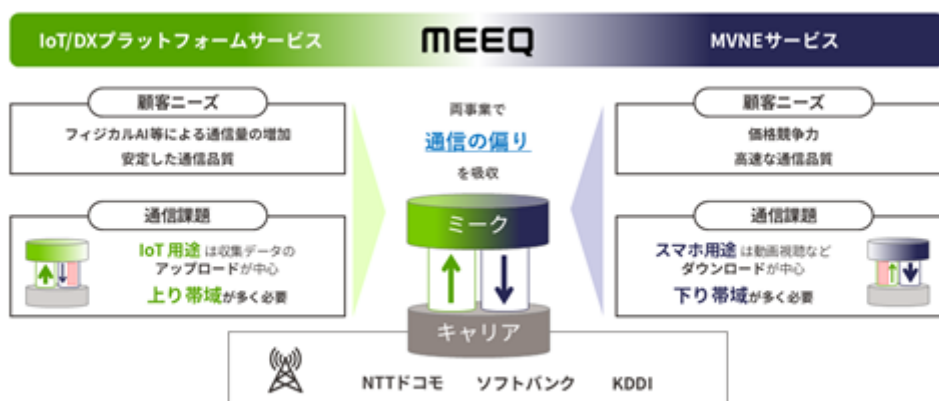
IoT/DXプラットフォームサービス

MEEQ

MVNEサービス

顧客ニーズ

フィジカルAI等による通信量の増加
安定した通信品質

通信課題

IoT用途は収集データのアップロードが中心

上り帯域が多く必要

両事業で

通信の偏り

を吸収

ミーク

キャリア

顧客ニーズ

価格競争力
高速な通信品質

通信課題

スマホ用途は動画視聴などダウンロードが中心

下り帯域が多く必要

NTTドコモ　ソフトバンク　KDDI